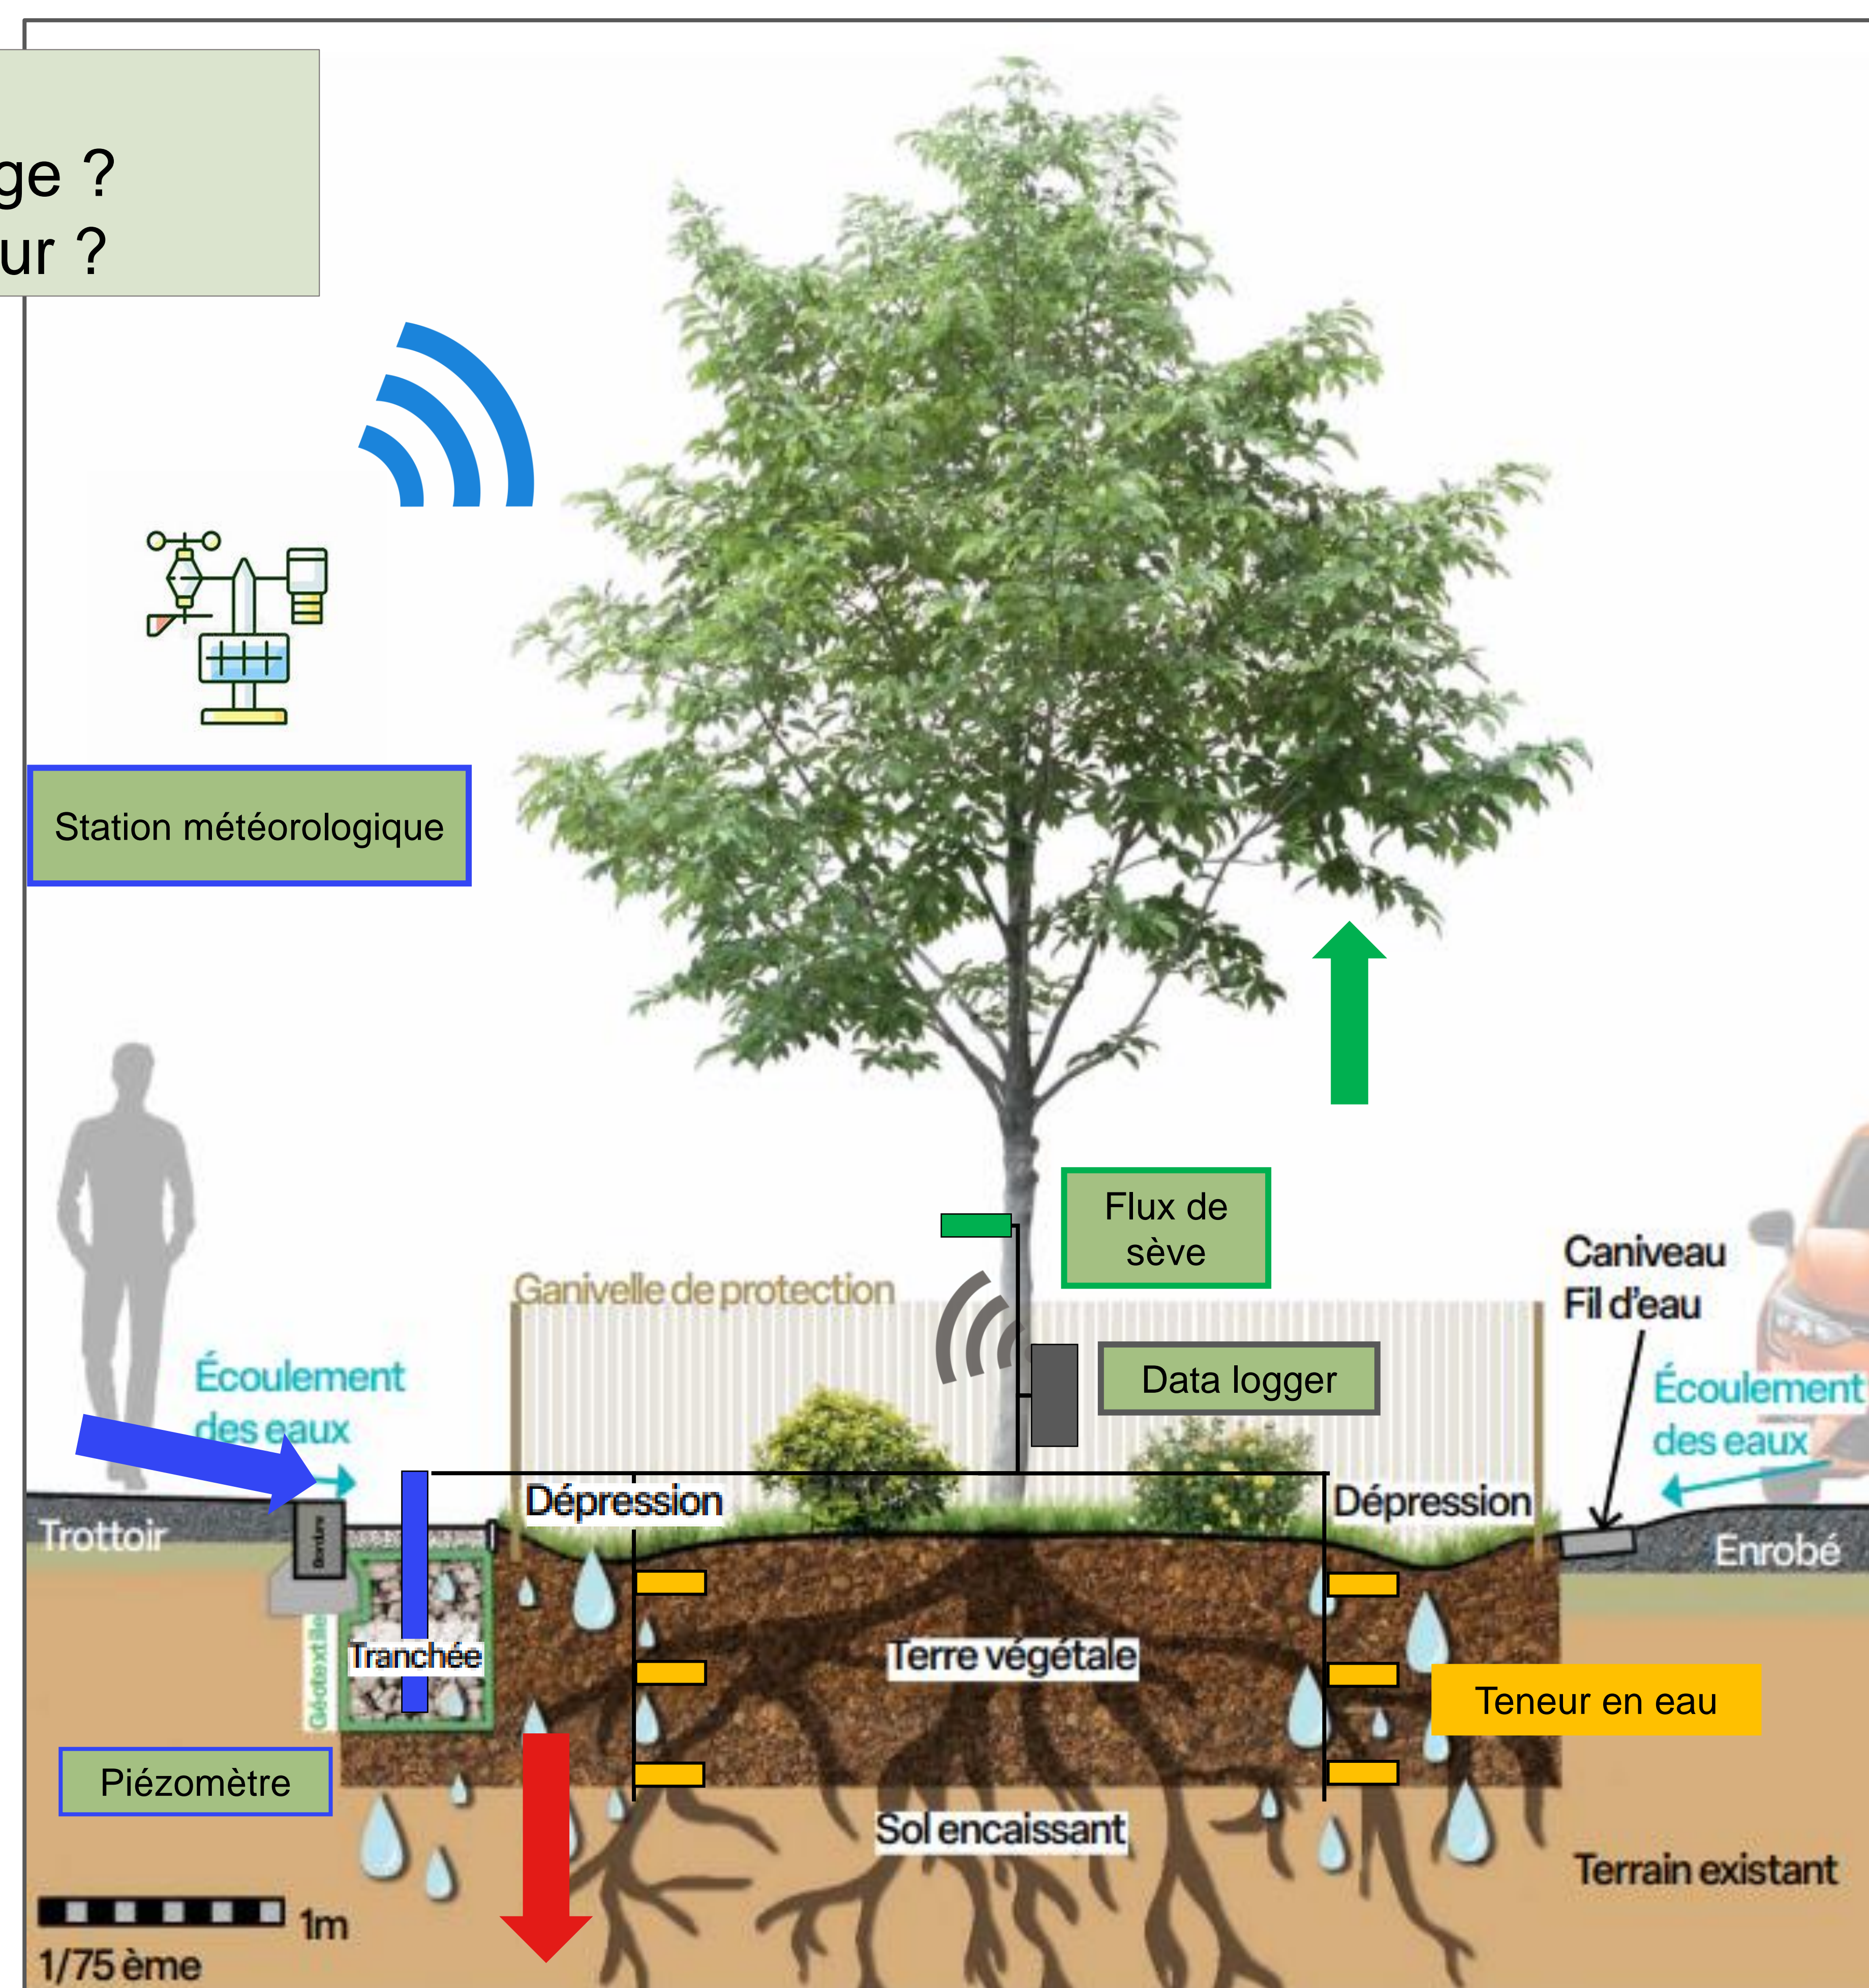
ge ?
ur ?

Station météorologique

Ganivelle de protection

Flux de sève

Data logger

Caniveau
Fil d'eau

Écoulement des eaux

Écoulement des eaux

Trottoir

Bordure

Dépression

Dépression

Enrobé

Géotextile

Tranchée

Terre végétale

Teneur en eau

Piézomètre

Sol encaissant

Terrain existant

1m
1/75 ème